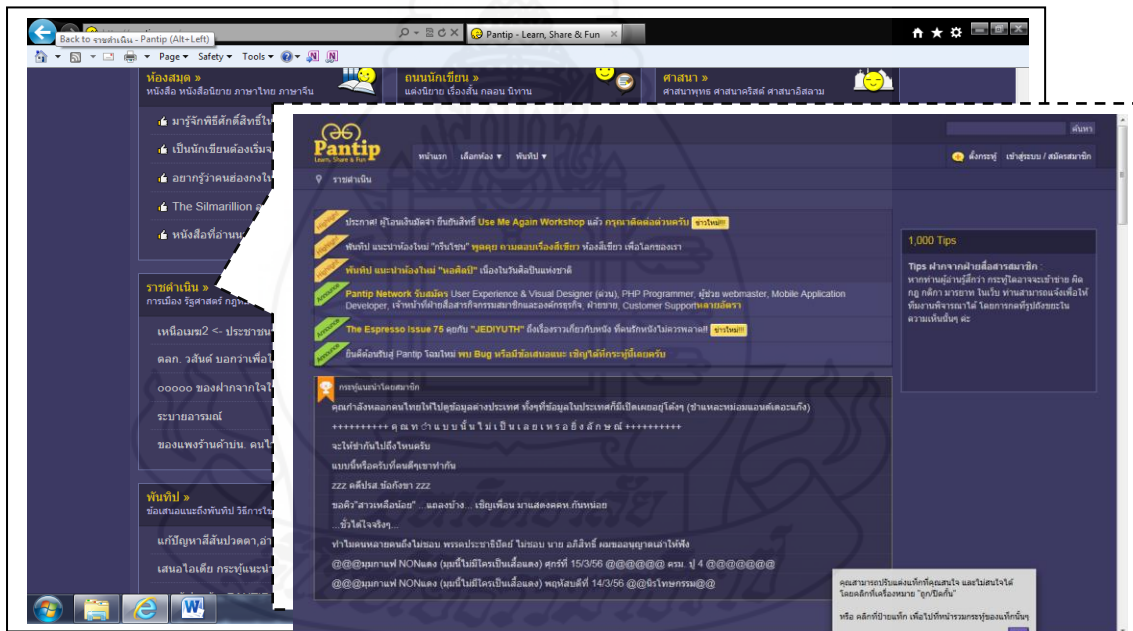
Back to ราชดำเนิน - Pantip (Alt+Left)

Pantip - Learn, Share & Fun

Page ▾ Safety ▾ Tools ▾

ห้องสมุด »
หนังสือ หนังสือนิยาย ภาษาไทย ภาษาจีน

ถนนนักเขียน »
แต่งนิยาย เรื่องสั้น กลอน นิทาน

ศาสนา »
ศาสนาพุทธ ศาสนาคริสต์ ศาสนาอิสลาม

มารู้จักพิธีศักดิ์สิทธิ์ไ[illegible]

เป็นนักเขียนต้องเริ่ม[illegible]

อยากรู้ว่าคนส่องกงไ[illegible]

The Silmarillion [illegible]

หนังสือที่อ่าน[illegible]

ราชดำเนิน »
การเมือง รัฐศาสตร์ กฎห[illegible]

เหนือเมฆ2 <- ประชาชน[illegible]

ตลก. วสันต์ บอกว่าเพื่อ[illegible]

ooooo ของฝากจากใจ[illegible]

ระบายอารมณ์

ของแพงร้านค้าปน. คนไ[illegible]

พันทิป »
ข้อเสนอแนะถึงพันทิป วิธีการใ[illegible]

แก้ปัญหาสิ้นปวดตา,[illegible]

เสนอไอเดีย กระทู้แนะนำ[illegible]

Pantip
Learn, Share & Fun

ค้นหา

หน้าแรก เลือกห้อง ▾ พันทิป ▾

ตั้งกระทู้ เข้าสู่ระบบ / สมัครสมาชิก

ราชดำเนิน

ประกาศ! ผู้โอนเงินมัดจำ ยืนยันสิทธิ์ Use Me Again Workshop แล้ว กรุณาติดต่อด่วนครับ ข่าวใหม่!!!

พันทิป แนะนำห้องใหม่ "กรีนโซน" พูดคุย ถามตอบเรื่องสีเขียว ห้องสีเขียว เพื่อโลกของเรา

พันทิป แนะนำห้องใหม่ "พลศิลป์" เนื่องในวันศิลปินแห่งชาติ

Pantip Network รับสมัคร User Experience & Visual Designer (ด่วน), PHP Programmer, ผู้ช่วย webmaster, Mobile Application Developer, เจ้าหน้าที่ฝ่ายสื่อสารกิจกรรมสมาชิกและองค์กรธุรกิจ, ฝ่ายขาย, Customer Support หลายอัตรา

The Espresso Issue 76 คอลัมน์ "JEDIYUTH" ถึงเรื่องราวเกี่ยวกับหนัง ที่คนรักหนังไม่ควรพลาด!! ข่าวใหม่!!!

ยินดีต้อนรับสู่ Pantip โฉมใหม่ พบ Bug หรือมีข้อเสนอแนะ เชิญได้ที่กระทู้นี้เลยครับ

1,000 Tips

Tips ฝากจากฝ่ายสื่อสารสมาชิก :
หากท่านผู้อ่านรู้สึกว่า กระทู้ใดอาจจะเข้าข่าย ผิดกฎ กติกา มารยาท ในเว็บ ท่านสามารถแจ้งเพื่อให้ทีมงานพิจารณาได้ โดยการกดที่ปุ่มแจ้งลบใน ความเห็นนั้นๆ ค่ะ

กระทู้แนะนำโดยสมาชิก

คุณกำลังหลอกคนไทยให้ไปดูข้อมูลต่างประเทศ ทั้งๆที่ข้อมูลในประเทศก็มีเปิดเผยอยู่โต้งๆ (ข้ามหละหม่อมแอนด์เดอะแก๊ง)

++++++++++ คุณทำแบบนั้นไม่เป็นเลยเหรอยิ่งลักษณ์ ++++++++++

จะให้ช่ากันไปถึงไหนครับ

แบบนี้หรือครับที่คนดีๆเขาทำกัน

zzz คดีปรส.ช่อภิรชา zzz

ขอคิว"สาวเหลือน้อย" ... แถลงบ้าง... เชิญเพื่อน มาแสดงคดห.กันหน่อย

...ชั่วได้ใจจริงๆ...

ทำไมคนหลายคนถึงไม่ชอบ พรรคประชาธิปัตย์ ไม่ชอบ นาย อภิสิทธิ์ ผมขออนุญาตเล่าให้ฟัง

@@@มุมกาแฟ NONแดง (มุมนี้ไม่มีใครเป็นเสื้อแดง) ศุกร์ที่ 15/3/56 @@@@@@ ครม. ปู 4 @@@@@@@

@@@มุมกาแฟ NONแดง (มุมนี้ไม่มีใครเป็นเสื้อแดง) พฤหัสบดีที่ 14/3/56 @@นิรโทษกรรม@@

คุณสามารถปรับแต่งแท็กที่คุณสนใจ และไม่สนใจได้ โดยคลิกที่เครื่องหมาย "ถูก/ปิดกั้น"

หรือ คลิกที่ป้ายแท็ก เพื่อไปที่หน้ารวมกระทู้ของแท็กนั้นๆ